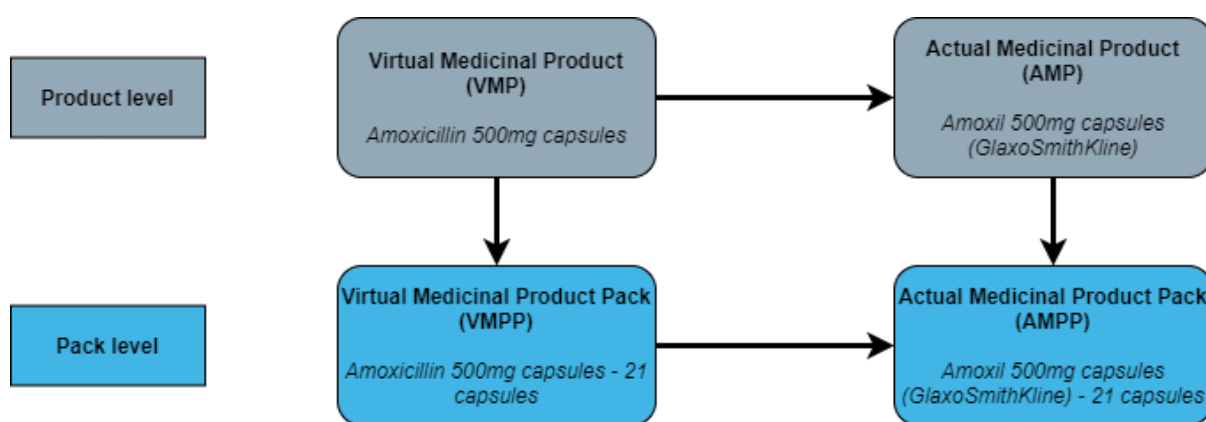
Product level

Virtual Medicinal Product (VMP)

Amoxicillin 500mg capsules

Actual Medicinal Product (AMP)

Amoxil 500mg capsules (GlaxoSmithKline)

Pack level

Virtual Medicinal Product Pack (VMPP)

Amoxicillin 500mg capsules - 21 capsules

Actual Medicinal Product Pack (AMPP)

Amoxil 500mg capsules (GlaxoSmithKline) - 21 capsules